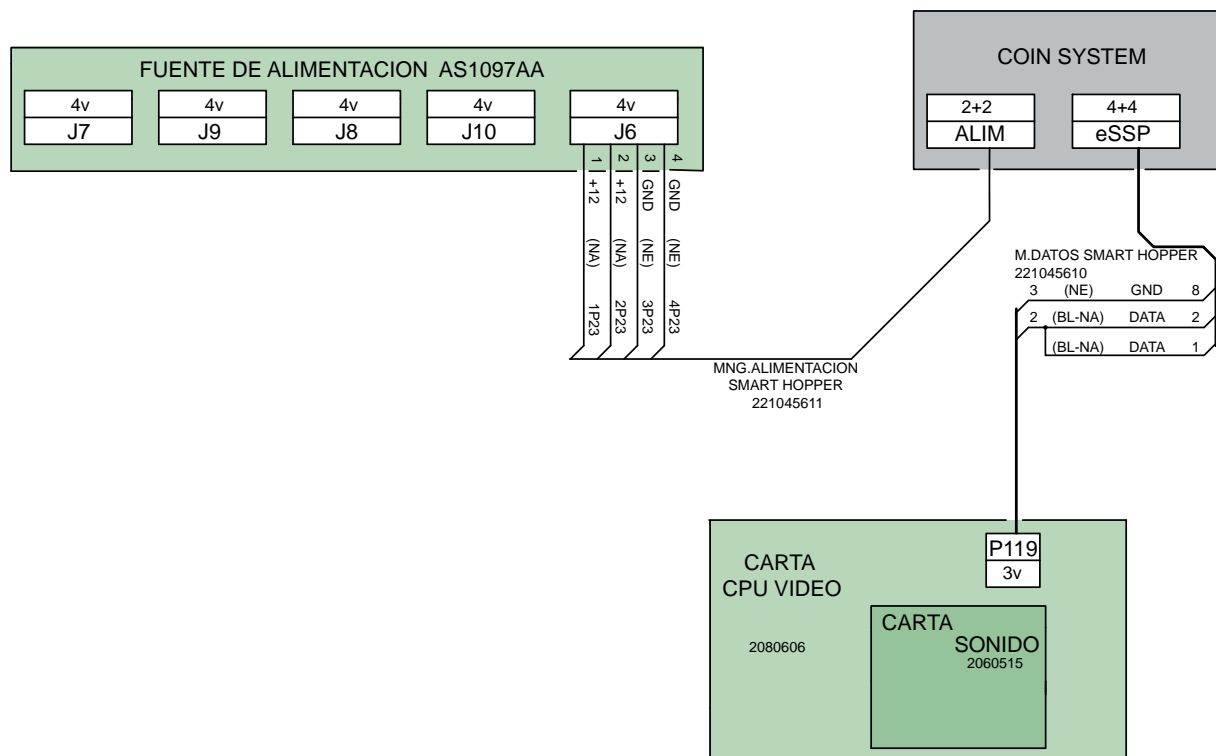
FUENTE DE ALIMENTACION AS1097AA

4v
J7

4v
J9

4v
J8

4v
J10

4v
J6

1 +12 (NA) 1P23
2 +12 (NA) 2P23
3 GND (NE) 3P23
4 GND (NE) 4P23

COIN SYSTEM

2+2
ALIM

4+4
eSSP

M.DATOS SMART HOPPER
221045610
3 (NE) GND 8
2 (BL-NA) DATA 2
(BL-NA) DATA 1

MNG.ALIMENTACION
SMART HOPPER
221045611

CARTA
CPU VIDEO

2080606

P119
3v

CARTA
SONIDO
2060515